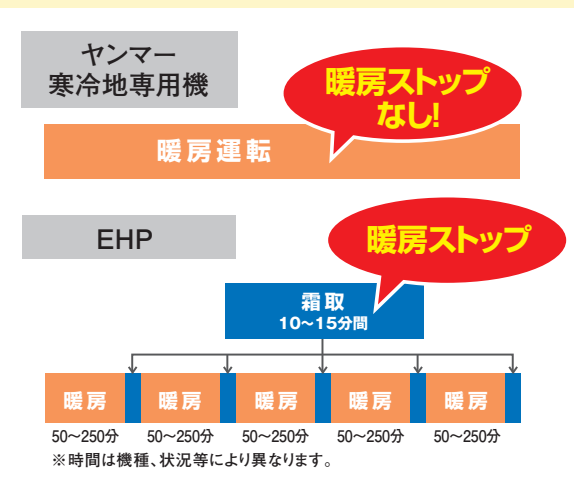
ヤンマー
寒冷地専用機

暖房ストップ
なし!

暖房運転

EHP

暖房ストップ

霜取
10～15分間

暖房

暖房

暖房

暖房

暖房

50～250分

50～250分

50～250分

50～250分

50～250分

※時間は機種、状況等により異なります。